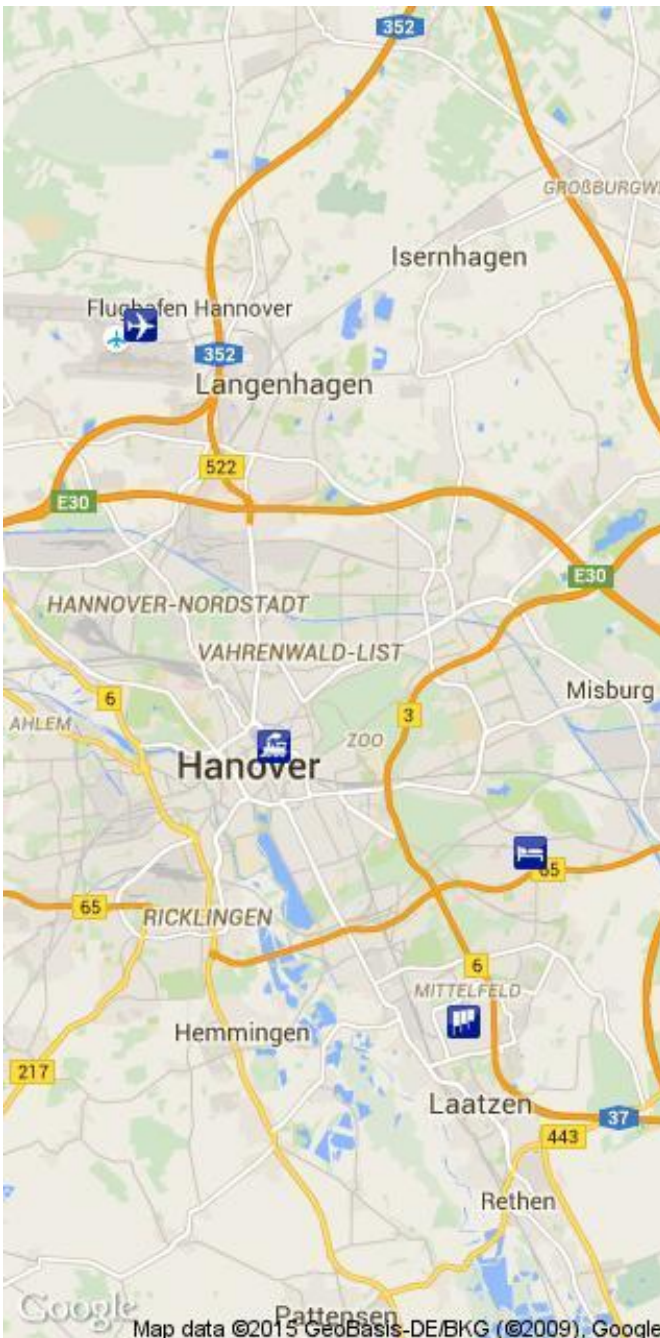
352

GROßBURGW

Isernhagen

Flughafen Hannover

352

Langenhagen

522

E30

E30

HANNOVER-NORDSTADT

VAHRENWALD-LIST

6

Misburg

AHLEM

3

ZOO

Hanover

65

65

RICKLINGEN

6

MITTELFELD

Hemmingen

217

Laatzen

37

443

Rethen

Google

Pattensen

Map data ©2015 GeoBasis-DE/BKG (©2009), Google